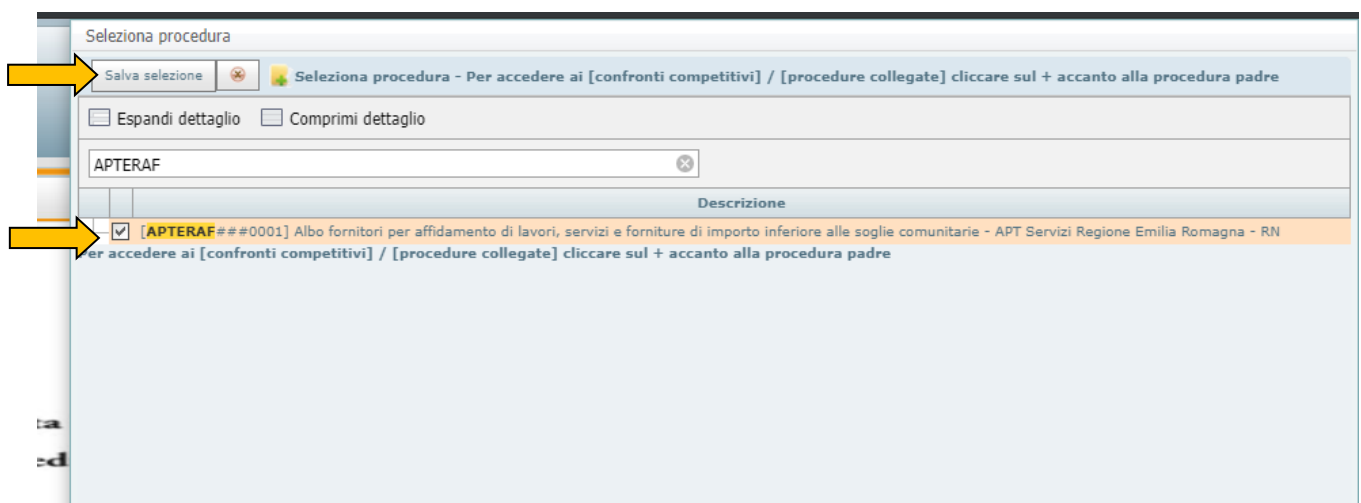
Seleziona procedura

Salva selezione

Seleziona procedura - Per accedere ai [confronti competitivi] / [procedure collegate] cliccare sul + accanto alla procedura padre

Espandi dettaglio Comprimi dettaglio

APTERAF

Descrizione

[APTERAF###0001] Albo fornitori per affidamento di lavori, servizi e forniture di importo inferiore alle soglie comunitarie - APT Servizi Regione Emilia Romagna - RN

er accedere ai [confronti competitivi] / [procedure collegate] cliccare sul + accanto alla procedura padre

ta

ed